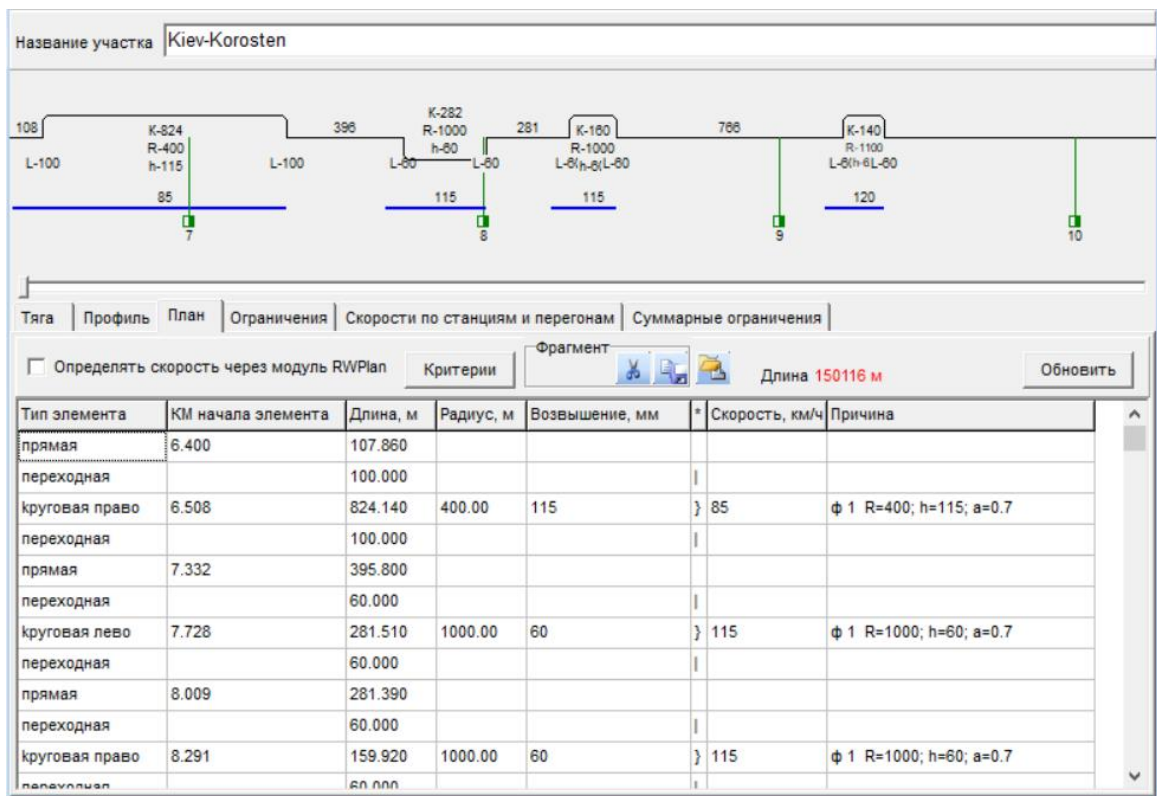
Название участка Kiev-Korosten

108 K-824 R-400 h-115 L-100 L-100 85 7

396 K-282 R-1000 h-60 L-60 L-60 115 8

281 K-160 R-1000 L-6(h-6(L-60 115

766 9

K-140 R-1100 L-6(h-6L-60 120 10

Тяга | Профиль | План | Ограничения | Скорости по станциям и перегонам | Суммарные ограничения

Определять скорость через модуль RWPlan | Критерии | Фрагмент | Длина 150116 м | Обновить

| Тип элемента | КМ начала элемента | Длина, м | Радиус, м | Возвышение, мм | * | Скорость, км/ч | Причина |
|---|---|---|---|---|---|---|---|
| прямая | 6.400 | 107.860 | | | | | |
| переходная | | 100.000 | | | \| | | |
| круговая право | 6.508 | 824.140 | 400.00 | 115 | } | 85 | ф 1 R=400; h=115; a=0.7 |
| переходная | | 100.000 | | | \| | | |
| прямая | 7.332 | 395.800 | | | | | |
| переходная | | 60.000 | | | \| | | |
| круговая лево | 7.728 | 281.510 | 1000.00 | 60 | } | 115 | ф 1 R=1000; h=60; a=0.7 |
| переходная | | 60.000 | | | \| | | |
| прямая | 8.009 | 281.390 | | | | | |
| переходная | | 60.000 | | | \| | | |
| круговая право | 8.291 | 159.920 | 1000.00 | 60 | } | 115 | ф 1 R=1000; h=60; a=0.7 |
| переходная | | 60.000 | | | | | |